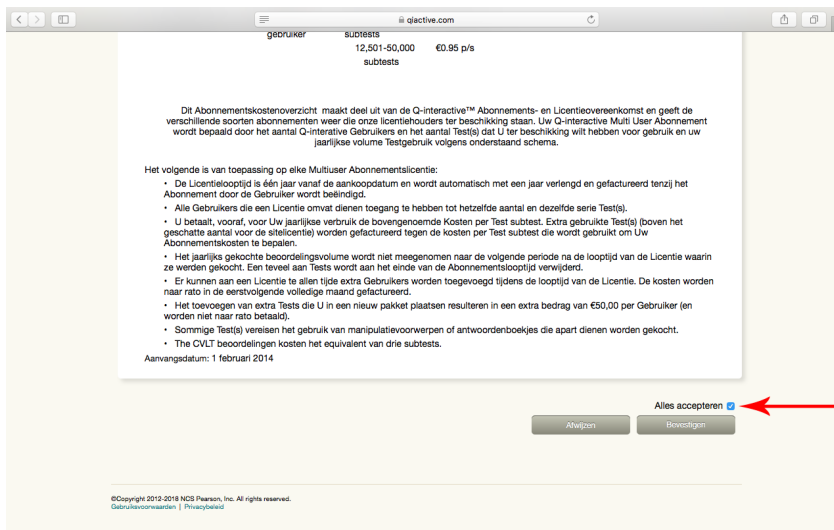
qiactive.com

gebruiker subtests

12,501-50,000 €0.95 p/s
subtests

Dit Abonnementskostenoverzicht maakt deel uit van de Q-interactive™ Abonnements- en Licentieovereenkomst en geeft de verschillende soorten abonnementen weer die onze licentiehouders ter beschikking staan. Uw Q-interactive Multi User Abonnement wordt bepaald door het aantal Q-interactive Gebruikers en het aantal Test(s) dat U ter beschikking wilt hebben voor gebruik en uw jaarlijkse volume Testgebruik volgens onderstaand schema.

Het volgende is van toepassing op elke Multiuser Abonnementslicentie:

• De Licentielooptijd is één jaar vanaf de aankoopdatum en wordt automatisch met een jaar verlengd en gefactureerd tenzij het Abonnement door de Gebruiker wordt beëindigd.
• Alle Gebruikers die een Licentie omvat dienen toegang te hebben tot hetzelfde aantal en dezelfde serie Test(s).
• U betaalt, vooraf, voor Uw jaarlijkse verbruik de bovengenoemde Kosten per Test subtest. Extra gebruikte Test(s) (boven het geschatte aantal voor de sitelicentie) worden gefactureerd tegen de kosten per Test subtest die wordt gebruikt om Uw Abonnementskosten te bepalen.
• Het jaarlijks gekochte beoordelingsvolume wordt niet meegenomen naar de volgende periode na de looptijd van de Licentie waarin ze werden gekocht. Een teveel aan Tests wordt aan het einde van de Abonnementslooptijd verwijderd.
• Er kunnen aan een Licentie te allen tijde extra Gebruikers worden toegevoegd tijdens de looptijd van de Licentie. De kosten worden naar rato in de eerstvolgende volledige maand gefactureerd.
• Het toevoegen van extra Tests die U in een nieuw pakket plaatsen resulteren in een extra bedrag van €50,00 per Gebruiker (en worden niet naar rato betaald).
• Sommige Test(s) vereisen het gebruik van manipulatievoorwerpen of antwoordenboekjes die apart dienen worden gekocht.
• The CVLT beoordelingen kosten het equivalent van drie subtests.

Aanvangsdatum: 1 februari 2014

Alles accepteren

Afwijzen Bevestigen

©Copyright 2012-2018 NCS Pearson, Inc. All rights reserved.
Gebruiksvoorwaarden | Privacybeleid